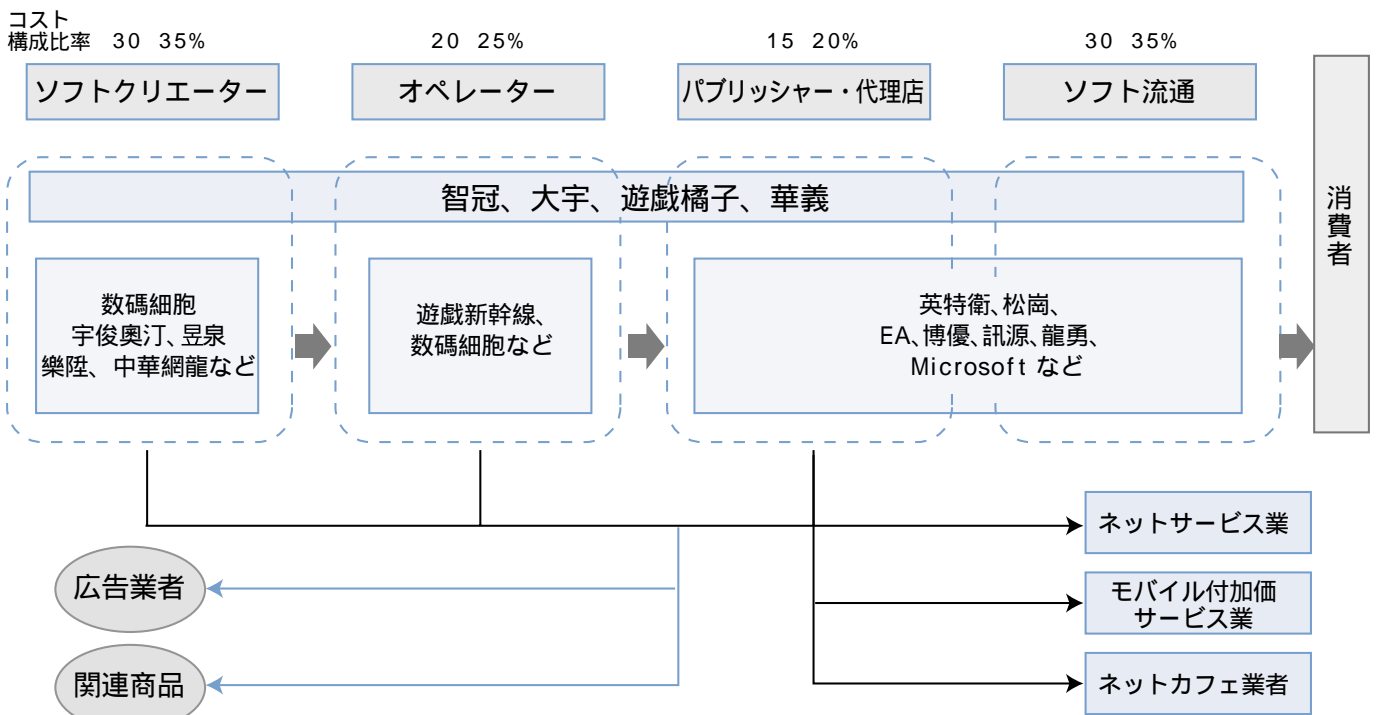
コスト
構成比率 30 35%

20 25%

15 20%

30 35%

ソフトクリエーター

オペレーター

パブリッシャー・代理店

ソフト流通

消費者

智冠、大宇、遊戯橘子、華義

数碼細胞
宇俊奥汀、昱泉
樂陞、中華網龍など

遊戯新幹線、
数碼細胞など

英特衛、松崗、
EA、博優、訊源、龍勇、
Microsoft など

ネットサービス業

モバイル付加価
サービス業

ネットカフェ業者

広告業者

関連商品